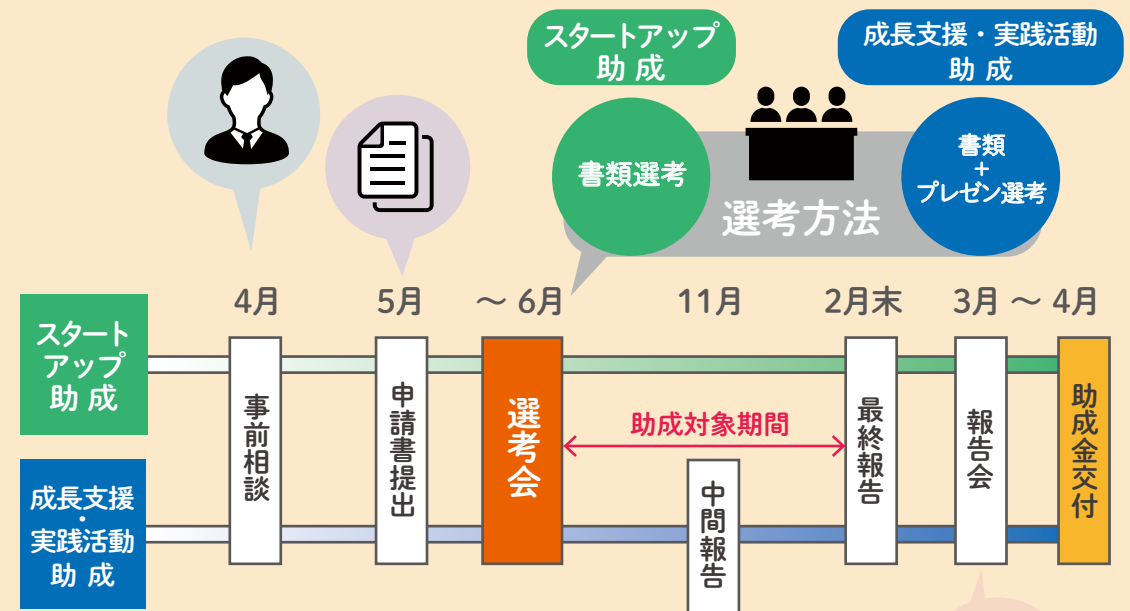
スタートアップ助成

成長支援・実践活動助成

書類選考

書類
+
プレゼン選考

選考方法

4月　5月　〜 6月　11月　2月末　3月 〜 4月

スタートアップ助成

成長支援・実践活動助成

事前相談

申請書提出

選考会

助成対象期間

中間報告

最終報告

報告会

助成金交付